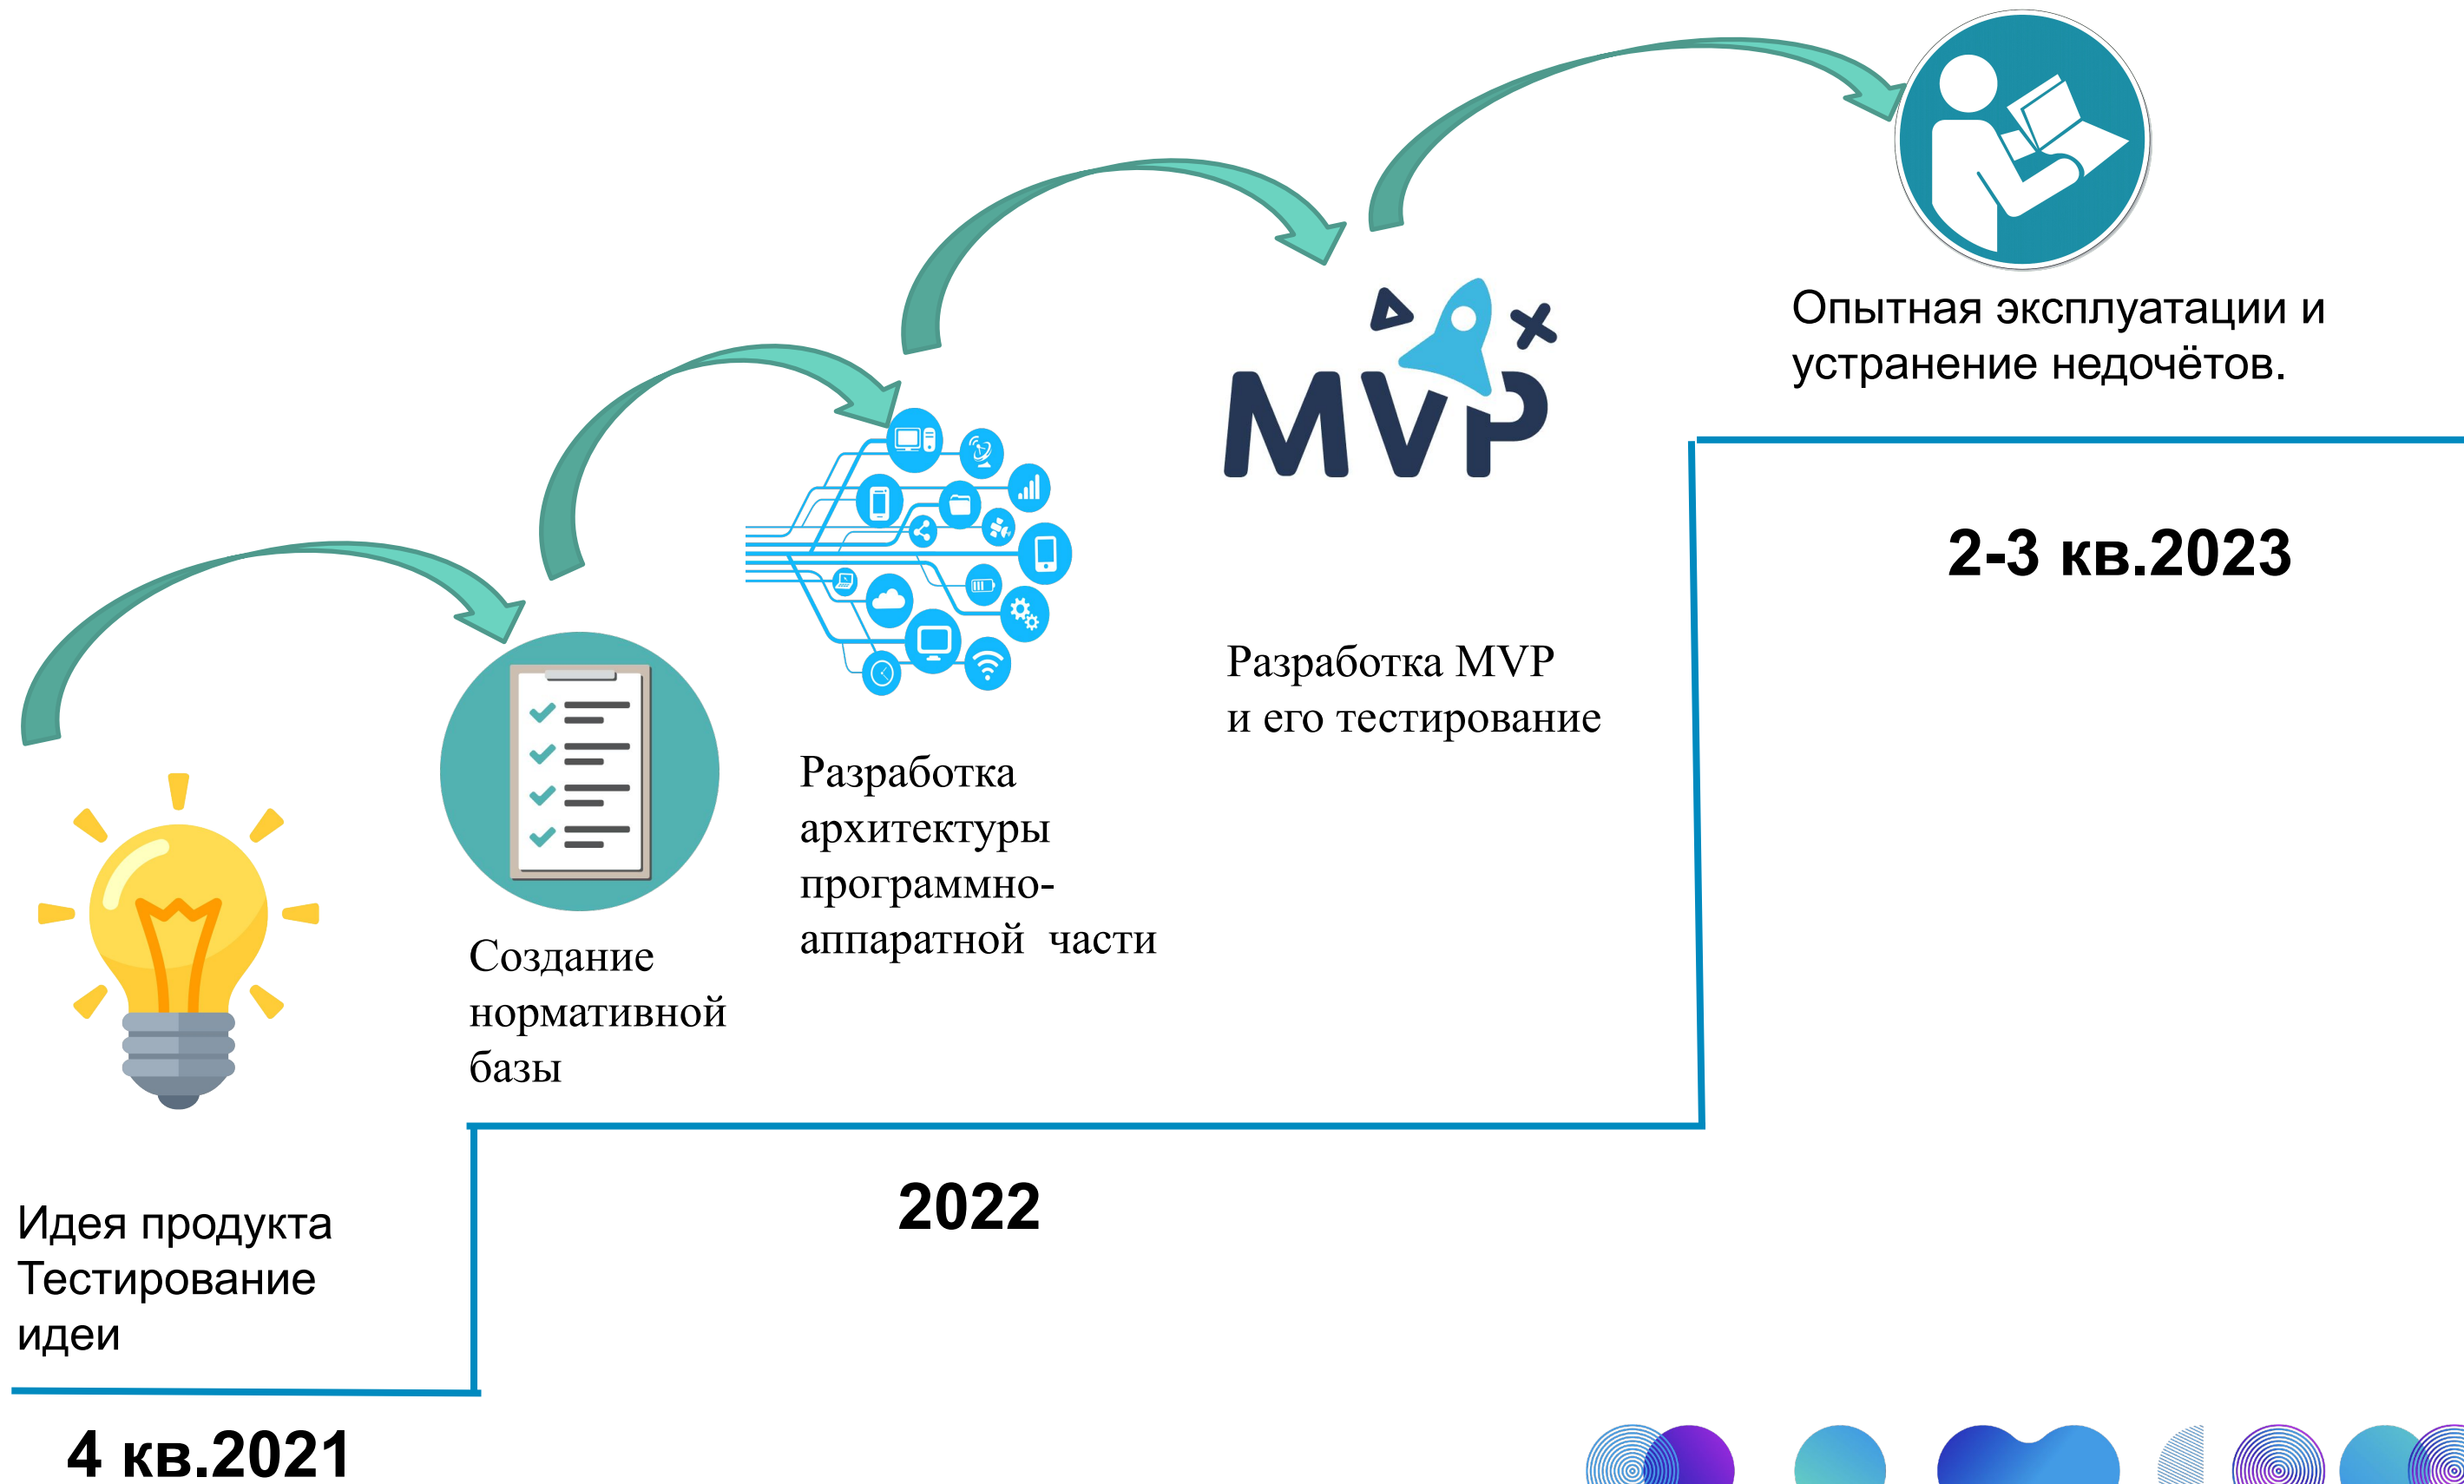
MVP

Опытная эксплуатации и устранение недочётов.

2-3 кв.2023

Разработка MVP
и его тестирование

Разработка архитектуры программно-аппаратной части

Создание нормативной базы

Идея продукта
Тестирование идеи

2022

4 кв.2021